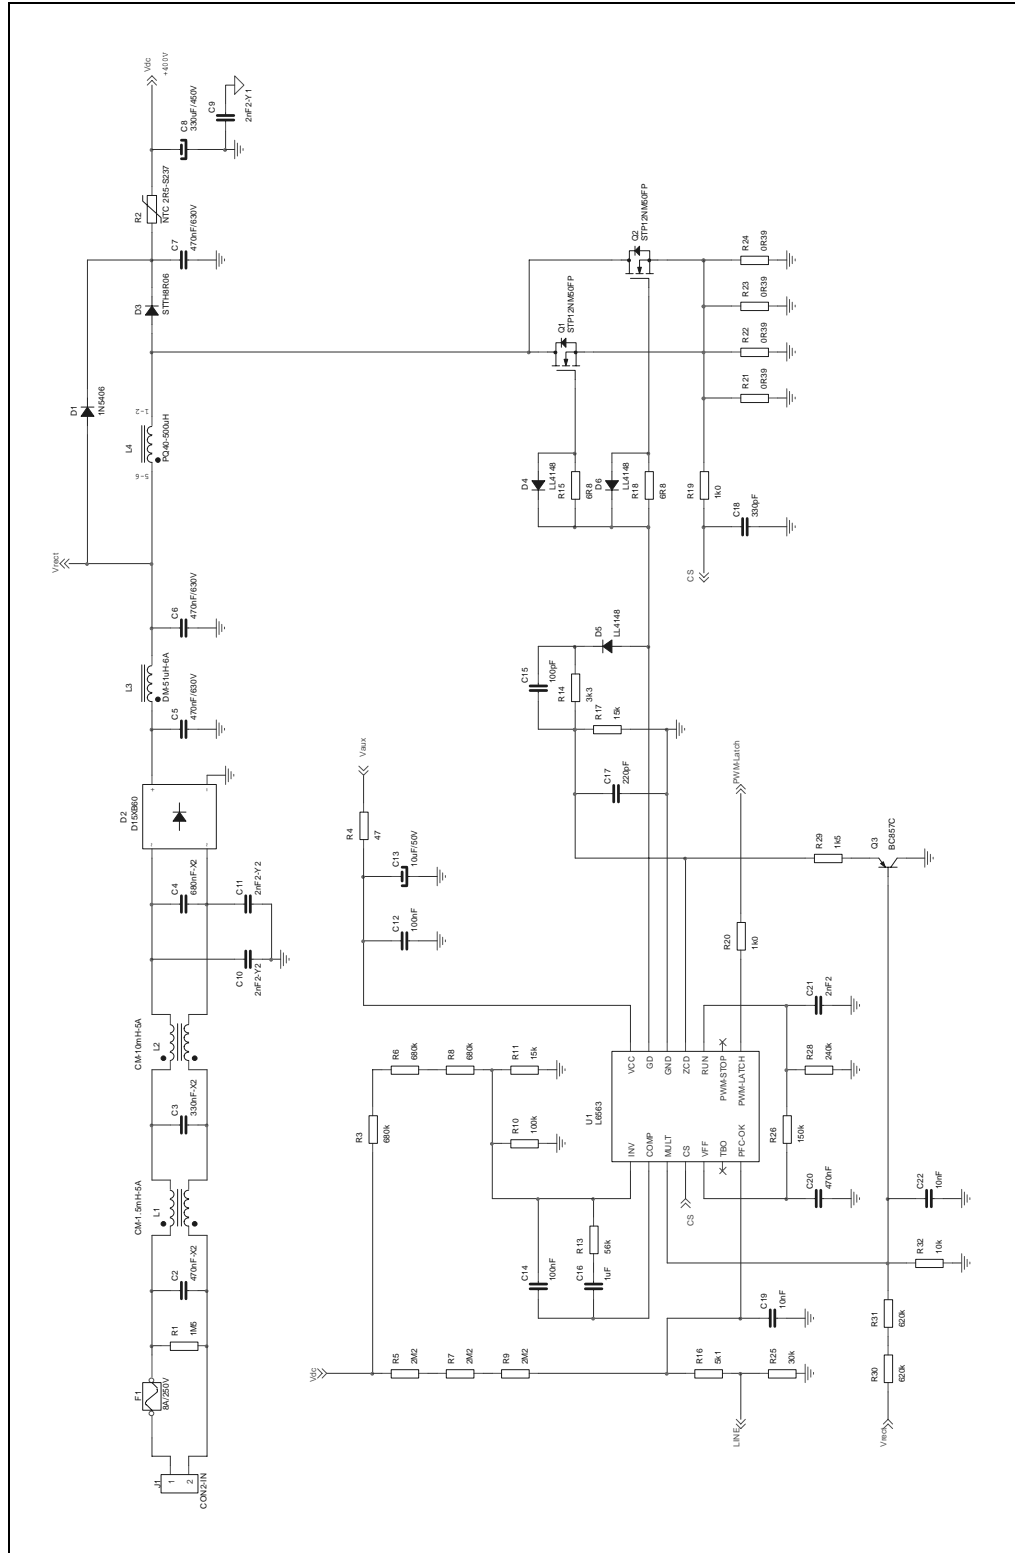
Vdc
+400V
C9
2nF2-Y1
C8
330uF/450V
R2
NTC 2R5-S237
C7
470nF/630V
D3
STTH8R06
D1
1N5406
L4
PQ40-500uH
1-2
6-5
Vrect
C6
470nF/630V
L3
DM-51uH-6A
C5
470nF/630V
D2
D15XB60
C4
680nF-X2
C11
2nF2-Y2
C10
2nF2-Y2
L2
CM-10mH-5A
C3
330nF-X2
L1
CM-1.5mH-5A
C2
470nF-X2
R1
1M5
F1
8A/250V
J1
1
2
CON2-IN
Q2
STP12NM50FP
Q1
STP12NM50FP
R24
0R39
R23
0R39
R22
0R39
R21
0R39
D4
LL4148
R15
6R8
D6
LL4148
R18
6R8
R19
1k0
C18
330pF
CS
D5
LL4148
C15
100pF
R14
3k3
R17
15k
C17
220pF
PWM-Latch
Vaux
R4
47
C13
10uF/50V
C12
100nF
R29
1k5
Q3
BC857C
R20
1k0
C21
2nF2
R28
240k
R26
150k
C20
470nF
C22
10nF
R32
10k
R31
620k
R30
620k
Vrect
R6
680k
R8
680k
R11
15k
R10
100k
R3
680k
U1
L6563
VCC
GD
GND
ZCD
RUN
PWM-STOP
PWM-LATCH
INV
COMP
MULT
CS
VFF
TBO
PFC-OK
CS
C14
100nF
R13
56k
C16
1uF
C19
10nF
Vdc
R5
2M2
R7
2M2
R9
2M2
R16
5k1
R25
30k
LINE